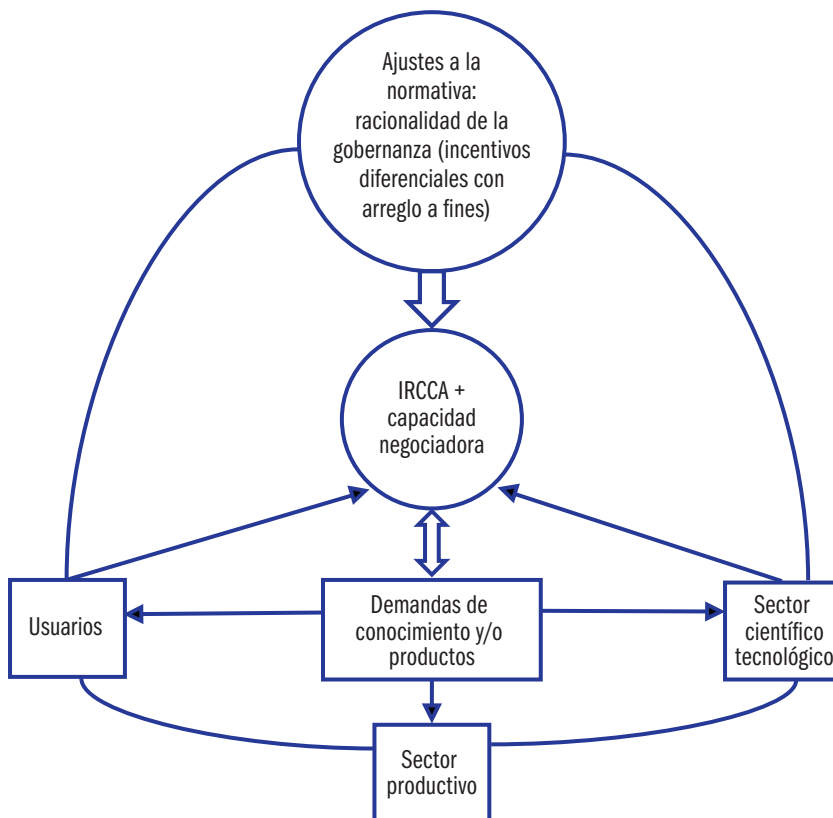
Ajustes a la normativa: racionalidad de la gobernanza (incentivos diferenciales con arreglo a fines)

IRCCA + capacidad negociadora

Usuarios

Demandas de conocimiento y/o productos

Sector científico tecnológico

Sector productivo